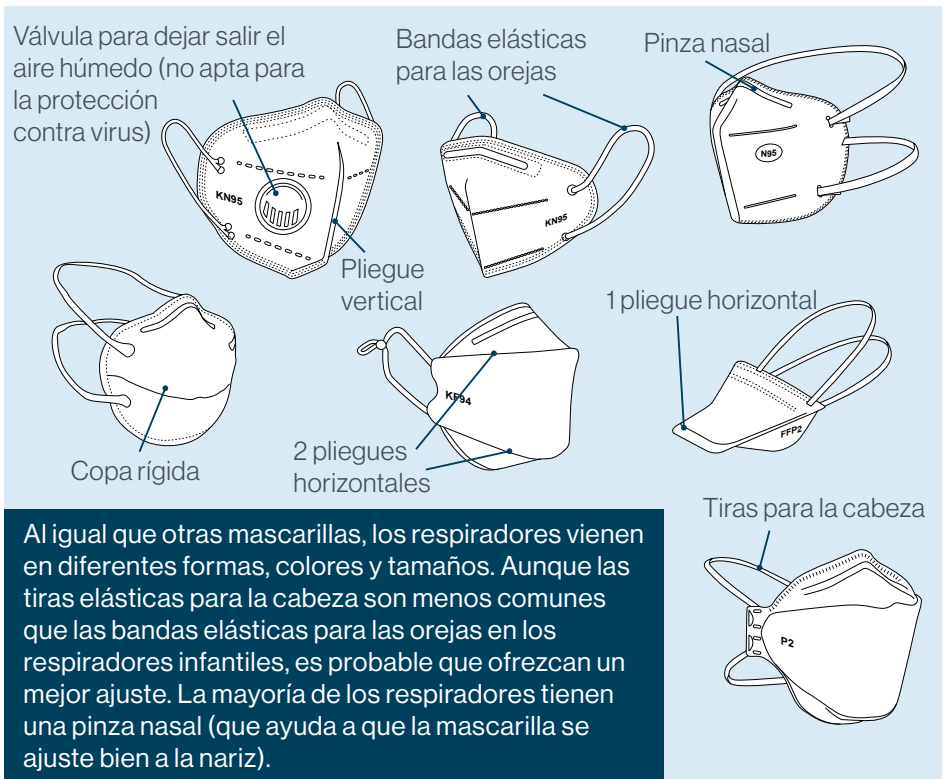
Válvula para dejar salir el aire húmedo (no apta para la protección contra virus)

KN95

Pliegue vertical

Bandas elásticas para las orejas

KN95

Pinza nasal

N95

Copa rígida

KF94

2 pliegues horizontales

1 pliegue horizontal

FFP2

Tiras para la cabeza

P2

Al igual que otras mascarillas, los respiradores vienen en diferentes formas, colores y tamaños. Aunque las tiras elásticas para la cabeza son menos comunes que las bandas elásticas para las orejas en los respiradores infantiles, es probable que ofrezcan un mejor ajuste. La mayoría de los respiradores tienen una pinza nasal (que ayuda a que la mascarilla se ajuste bien a la nariz).